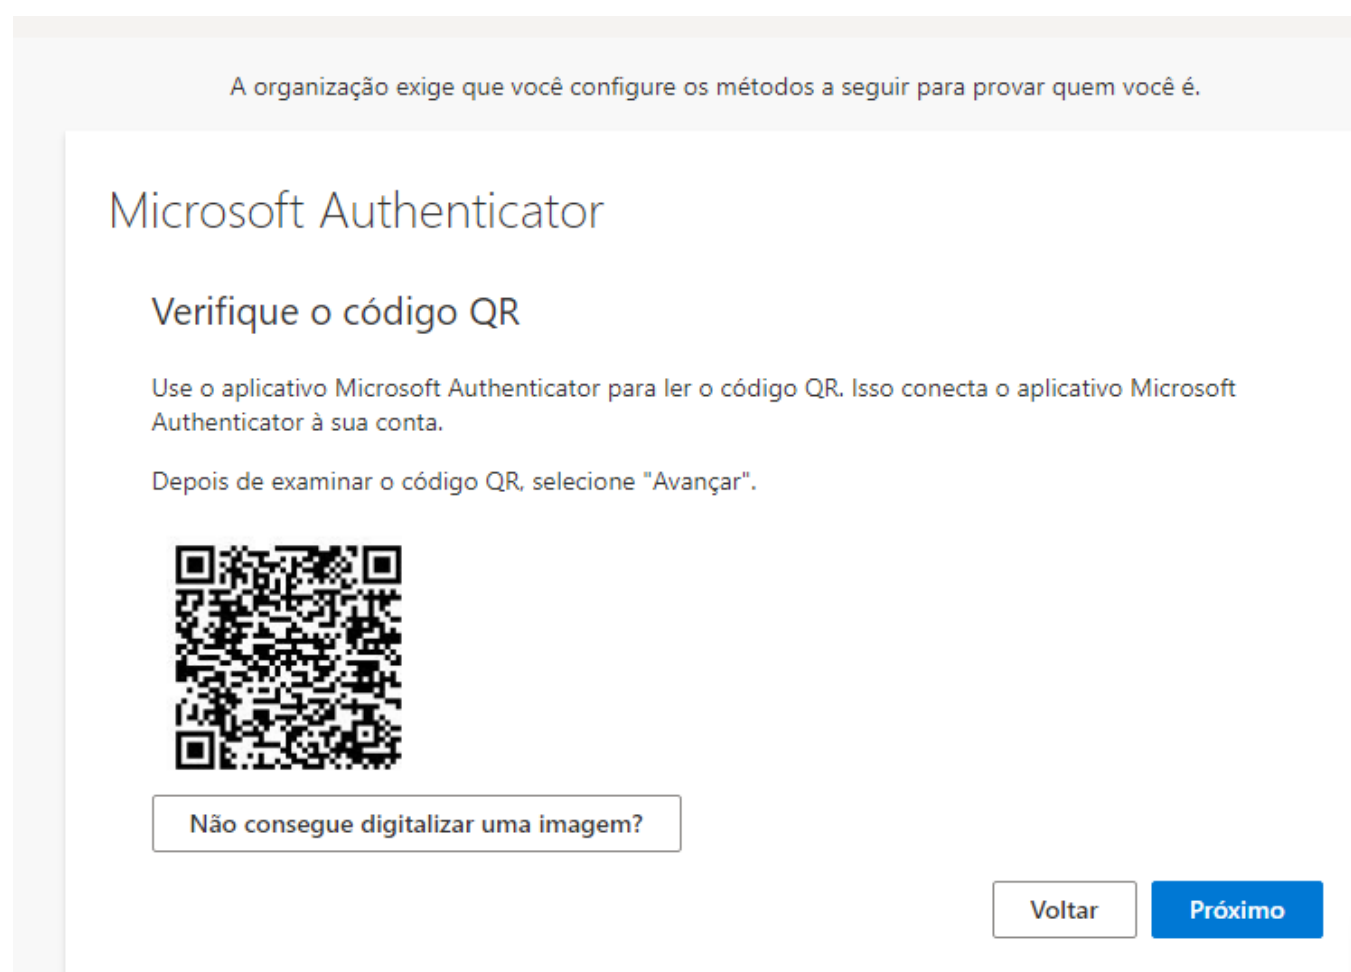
A organização exige que você configure os métodos a seguir para provar quem você é.

Microsoft Authenticator

Verifique o código QR

Use o aplicativo Microsoft Authenticator para ler o código QR. Isso conecta o aplicativo Microsoft Authenticator à sua conta.

Depois de examinar o código QR, selecione "Avançar".

Não consegue digitalizar uma imagem?

Voltar

Próximo